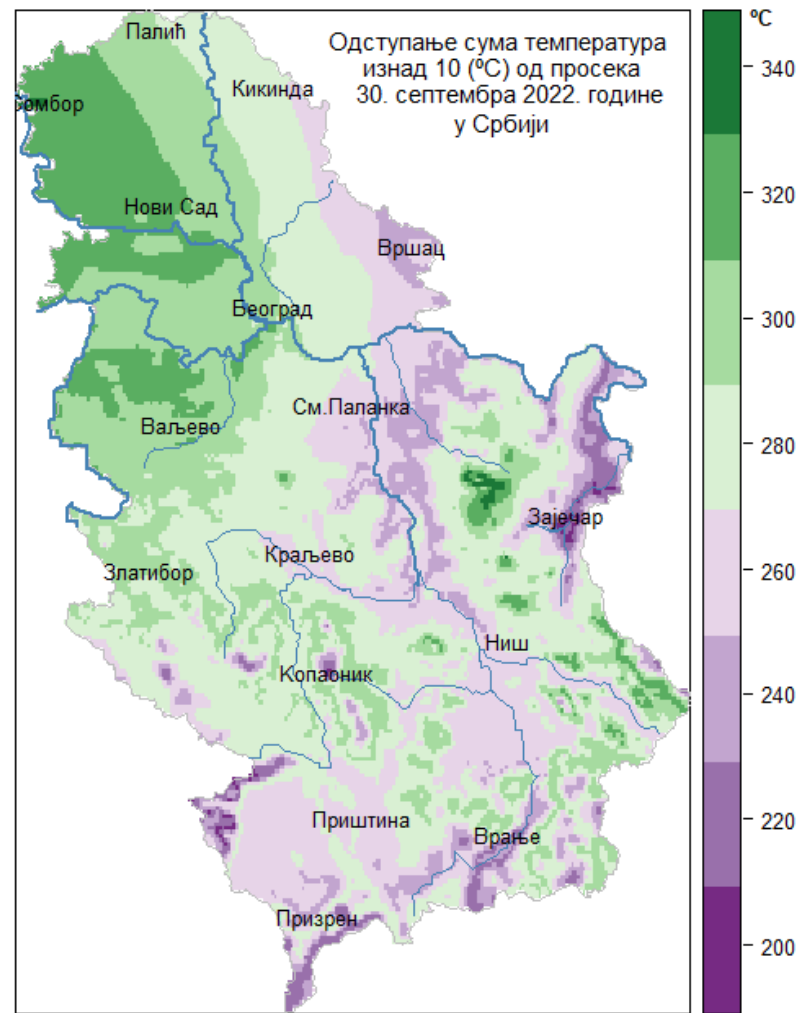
Одступање сума температура изнад 10 (ºC) од просека 30. септембра 2022. године у Србији

Палић
Сомбор
Кикинда
Нови Сад
Вршац
Београд
Ваљево
См.Паланка
Зајечар
Краљево
Златибор
Ниш
Копаоник
Приштина
Врање
Призрен

ºC
340
320
300
280
260
240
220
200